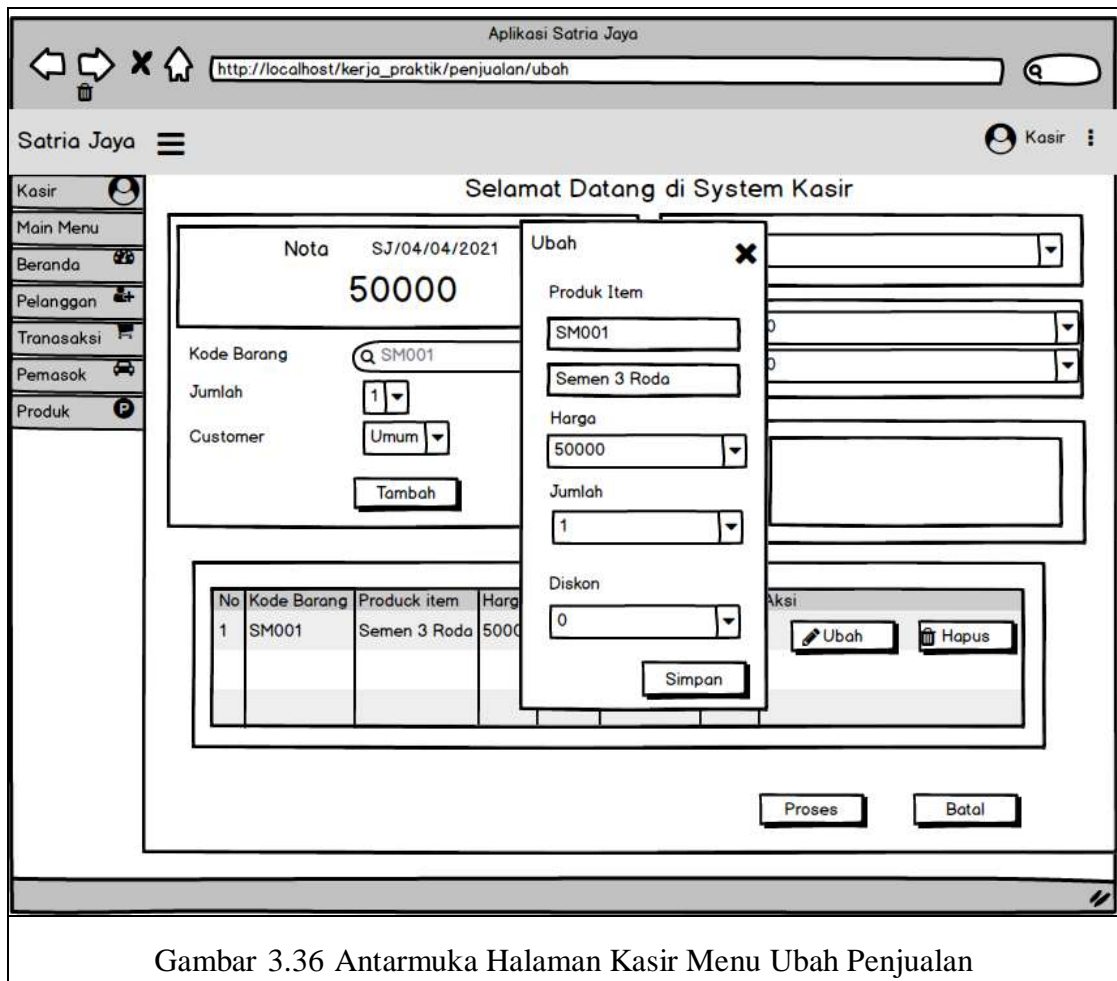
Aplikasi Satria Jaya

http://localhost/kerja_praktik/penjualan/ubah

Satria Jaya

Kasir

Kasir
Main Menu
Beranda
Pelanggan
Tranasaksi
Pemasok
Produk

Selamat Datang di System Kasir

Nota SJ/04/04/2021
50000

Kode Barang SM001
Jumlah 1
Customer Umum
Tambah

Ubah
Produk Item
SM001
Semen 3 Roda
Harga
50000
Jumlah
1
Diskon
0
Simpan

| No | Kode Barang | Produck item | Harg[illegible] | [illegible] | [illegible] | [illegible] | Aksi |
|---|---|---|---|---|---|---|---|
| 1 | SM001 | Semen 3 Roda | 500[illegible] | | | | Ubah Hapus |

Proses Batal

Gambar 3.36 Antarmuka Halaman Kasir Menu Ubah Penjualan